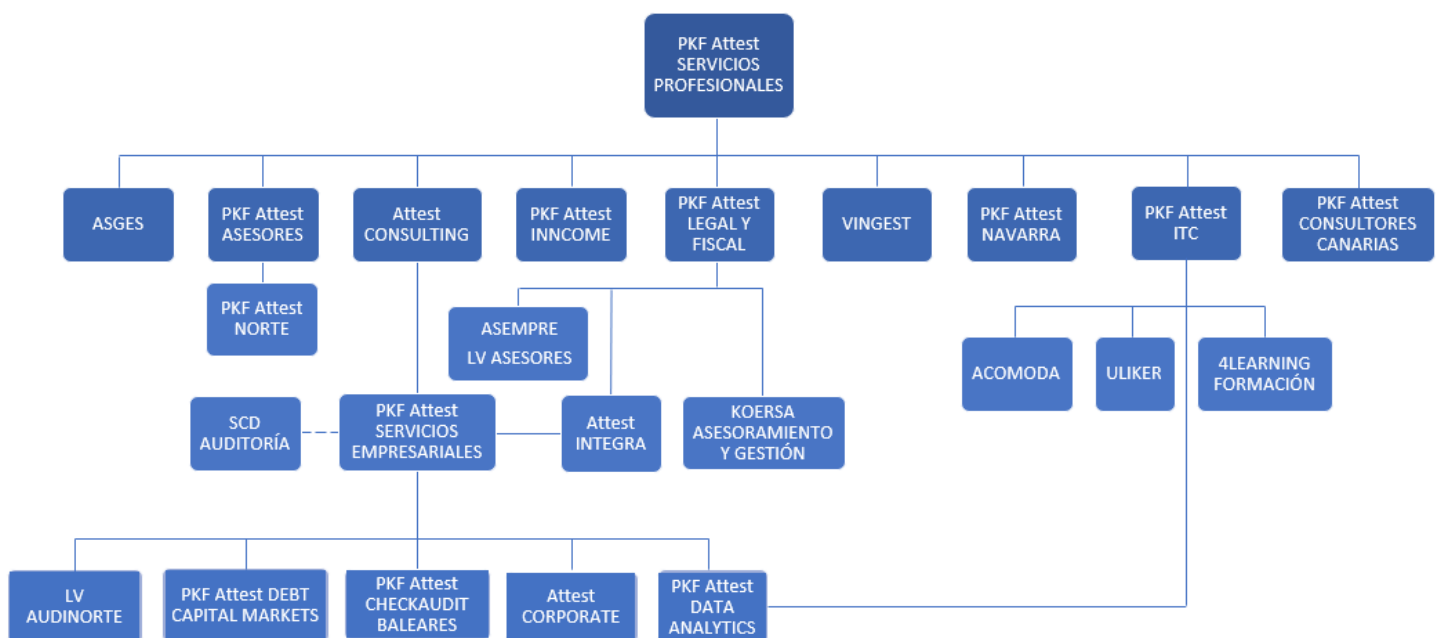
PKF Attest SERVICIOS PROFESIONALES

ASGES

PKF Attest ASESORES

Attest CONSULTING

PKF Attest INNCOME

PKF Attest LEGAL Y FISCAL

VINGEST

PKF Attest NAVARRA

PKF Attest ITC

PKF Attest CONSULTORES CANARIAS

PKF Attest NORTE

ASEMPRE
LV ASESORES

ACOMODA

ULIKER

4LEARNING FORMACIÓN

SCD AUDITORÍA

PKF Attest SERVICIOS EMPRESARIALES

Attest INTEGRA

KOERSA ASESORAMIENTO Y GESTIÓN

LV AUDINORTE

PKF Attest DEBT CAPITAL MARKETS

PKF Attest CHECKAUDIT BALEARES

Attest CORPORATE

PKF Attest DATA ANALYTICS